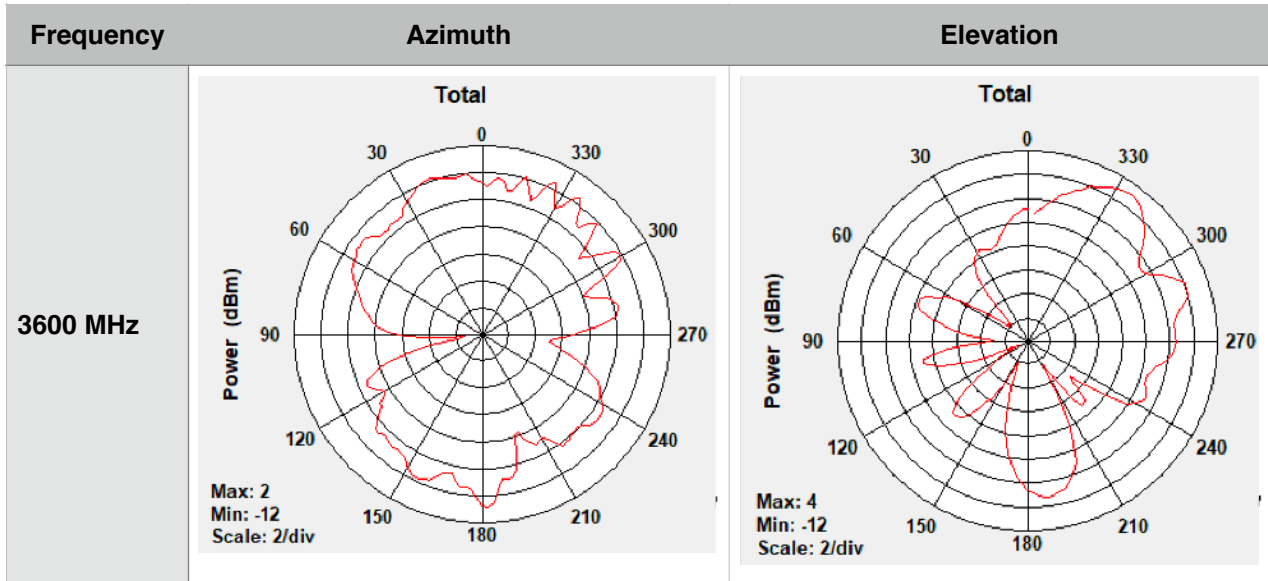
| Frequency | Azimuth | Elevation |
|---|---|---|
| 3600 MHz | Total<br>0<br>30<br>330<br>60<br>300<br>Power (dBm)<br>90<br>270<br>120<br>240<br>150<br>210<br>180<br>Max: 2<br>Min: -12<br>Scale: 2/div | Total<br>0<br>30<br>330<br>60<br>300<br>Power (dBm)<br>90<br>270<br>120<br>240<br>150<br>210<br>180<br>Max: 4<br>Min: -12<br>Scale: 2/div |